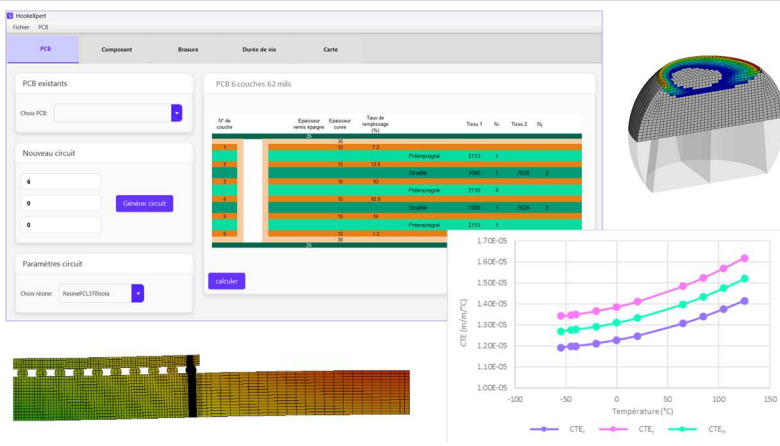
HookeXpert

Fichier PCB

PCB | Composant | Brasure | Durée de vie | Carte

PCB existants

Choix PCB:

Nouveau circuit

6

0

0

Générer circuit

Paramètres circuit

Choix résine: ResinePCL370Isola

PCB 6 couches 62 mils

| N° de couche | Epaisseur vernis épargne | Epaisseur cuivre | Taux de remplissage (%) | | Tissu 1 | N₁ | Tissu 2 | N₂ |
|---|---|---|---|---|---|---|---|---|
| | 25 | | | | | | | |
| | | 30 | | | | | | |
| 1 | | 12 | 7.2 | | | | | |
| | | | | Préimprégné | 2113 | 1 | | |
| 2 | | 15 | 12.9 | | | | | |
| | | | | Stratifié | 1080 | 1 | 7628 | 2 |
| 3 | | 15 | 93 | | | | | |
| | | | | Préimprégné | 2116 | 4 | | |
| 4 | | 15 | 92.9 | | | | | |
| | | | | Stratifié | 1080 | 1 | 7628 | 2 |
| 5 | | 15 | 14 | | | | | |
| | | | | Préimprégné | 2113 | 1 | | |
| 6 | | 12 | 1.2 | | | | | |
| | | 30 | | | | | | |
| | 25 | | | | | | | |

calculer

1.70E-05
1.60E-05
1.50E-05
1.40E-05
1.30E-05
1.20E-05
1.10E-05
1.00E-05

CTE (m/m/°C)

-100 -50 0 50 100 150

Température (°C)

$CTE_x$ $CTE_y$ $CTE_m$